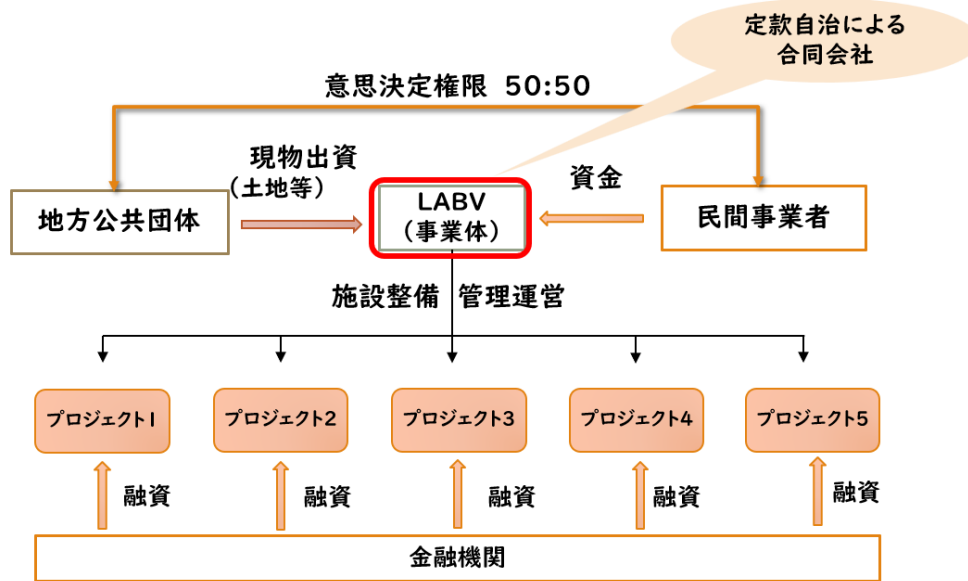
定款自治による
合同会社

意思決定権限 50:50

現物出資
（土地等）

資金

地方公共団体

LABV
（事業体）

民間事業者

施設整備 管理運営

プロジェクト1

プロジェクト2

プロジェクト3

プロジェクト4

プロジェクト5

融資

融資

融資

融資

融資

金融機関